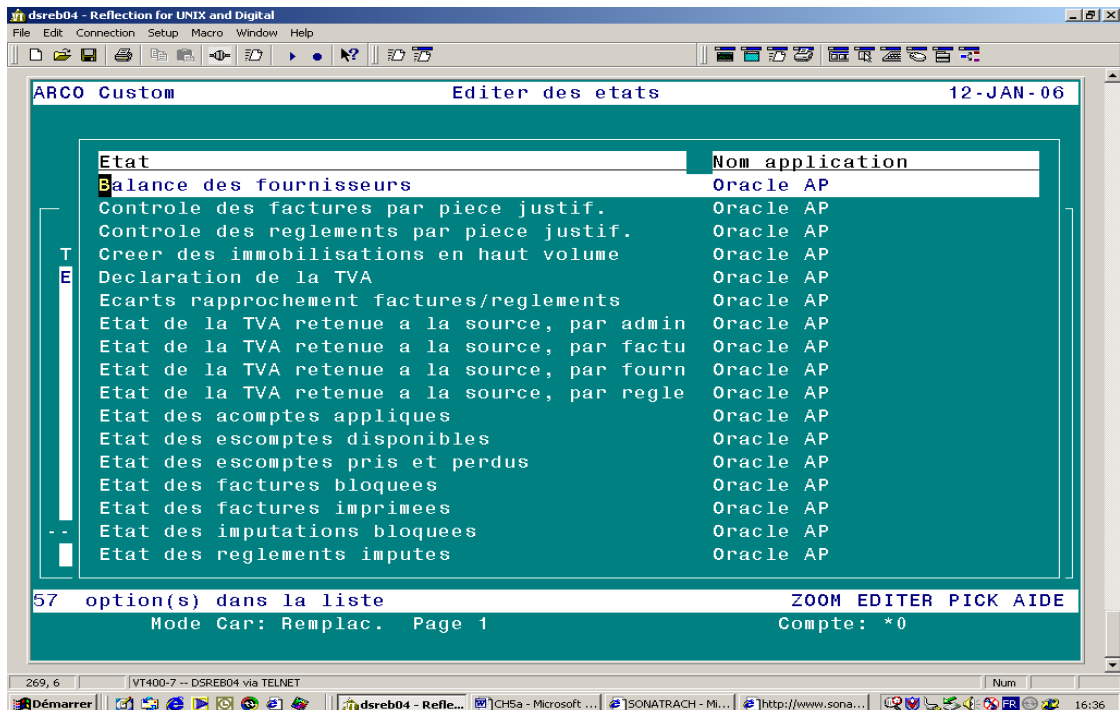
dsreb04 - Reflection for UNIX and Digital

File Edit Connection Setup Macro Window Help

ARCO Custom Editer des etats 12-JAN-06

| Etat | Nom application |
|---|---|
| Balance des fournisseurs | Oracle AP |
| Controle des factures par piece justif. | Oracle AP |
| Controle des reglements par piece justif. | Oracle AP |
| Creer des immobilisations en haut volume | Oracle AP |
| Declaration de la TVA | Oracle AP |
| Ecarts rapprochement factures/reglements | Oracle AP |
| Etat de la TVA retenue a la source, par admin | Oracle AP |
| Etat de la TVA retenue a la source, par factu | Oracle AP |
| Etat de la TVA retenue a la source, par fourn | Oracle AP |
| Etat de la TVA retenue a la source, par regle | Oracle AP |
| Etat des acomptes appliques | Oracle AP |
| Etat des escomptes disponibles | Oracle AP |
| Etat des escomptes pris et perdus | Oracle AP |
| Etat des factures bloquees | Oracle AP |
| Etat des factures imprimees | Oracle AP |
| Etat des imputations bloquees | Oracle AP |
| Etat des reglements imputes | Oracle AP |

T
E

57 option(s) dans la liste ZOOM EDITER PICK AIDE
Mode Car: Remplac. Page 1 Compte: *0

269, 6 VT400-7 -- DSREB04 via TELNET Num

Démarrer dsreb04 - Refle... CH5a - Microsoft ... SONATRACH - Mi... http://www.sona... FR 16:36